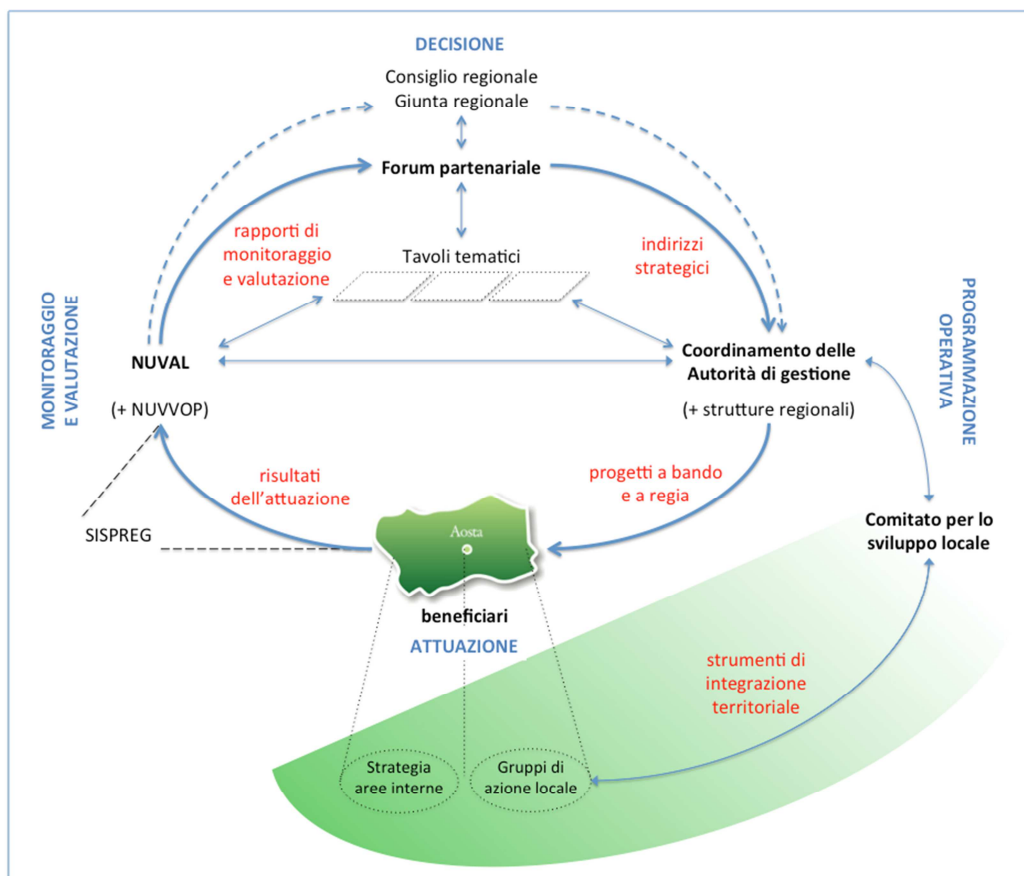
DECISIONE

Consiglio regionale
Giunta regionale

Forum partenariale

rapporti di monitoraggio e valutazione

Tavoli tematici

indirizzi strategici

MONITORAGGIO E VALUTAZIONE

PROGRAMMAZIONE OPERATIVA

NUVAL

(+ NUVVOP)

Coordinamento delle Autorità di gestione

(+ strutture regionali)

risultati dell'attuazione

progetti a bando e a regia

SISPREG

Aosta

Comitato per lo sviluppo locale

beneficiari

ATTUAZIONE

strumenti di integrazione territoriale

Strategia aree interne

Gruppi di azione locale